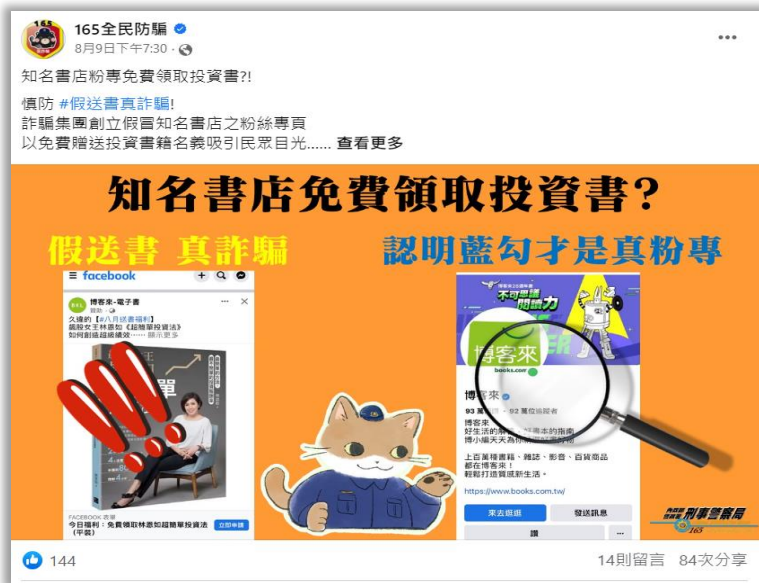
165全民防騙
8月9日下午7:30 ·

知名書店粉專免費領取投資書?!

慎防 #假送書真詐騙!
詐騙集團創立假冒知名書店之粉絲專頁
以免費贈送投資書籍名義吸引民眾目光...... 查看更多

知名書店免費領取投資書?

假送書 真詐騙

認明藍勾才是真粉專

facebook

博客來-電子書
贊助
久違的【#八月送書福利】
國股女王林惠如《超簡單投資法》
如何創造超越績效...... 顯示更多

FACEBOOK 表單
今日福利:免費領取林惠如超簡單投資法(平裝)
立即申請

不可思議閱讀力

博客來
books.com

博客來
93 萬人說讚 · 92 萬位追蹤者
博客來
好生活的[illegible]
博小編天天為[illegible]
上百萬種書籍、雜誌、影音、百貨商品都在博客來!
輕鬆打造質感新生活。
https://www.books.com.tw/
來去逛逛
發送訊息
讚

刑事警察局
165

144
14則留言 84次分享